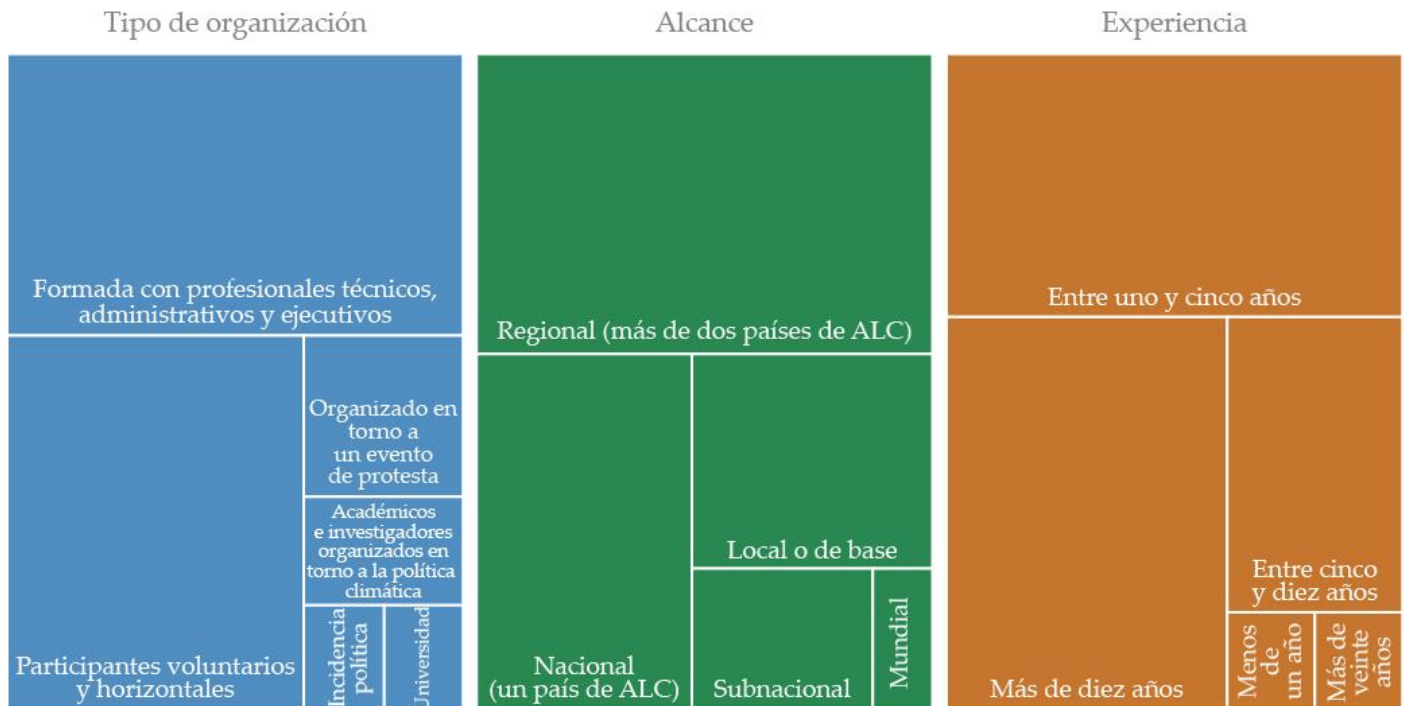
Tipo de organización

Formada con profesionales técnicos, administrativos y ejecutivos

Participantes voluntarios y horizontales

Organizado en torno a un evento de protesta

Académicos e investigadores organizados en torno a la política climática

Incidencia política

Universidad

Alcance

Regional (más de dos países de ALC)

Nacional (un país de ALC)

Local o de base

Subnacional

Mundial

Experiencia

Entre uno y cinco años

Más de diez años

Entre cinco y diez años

Menos de un año

Más de veinte años